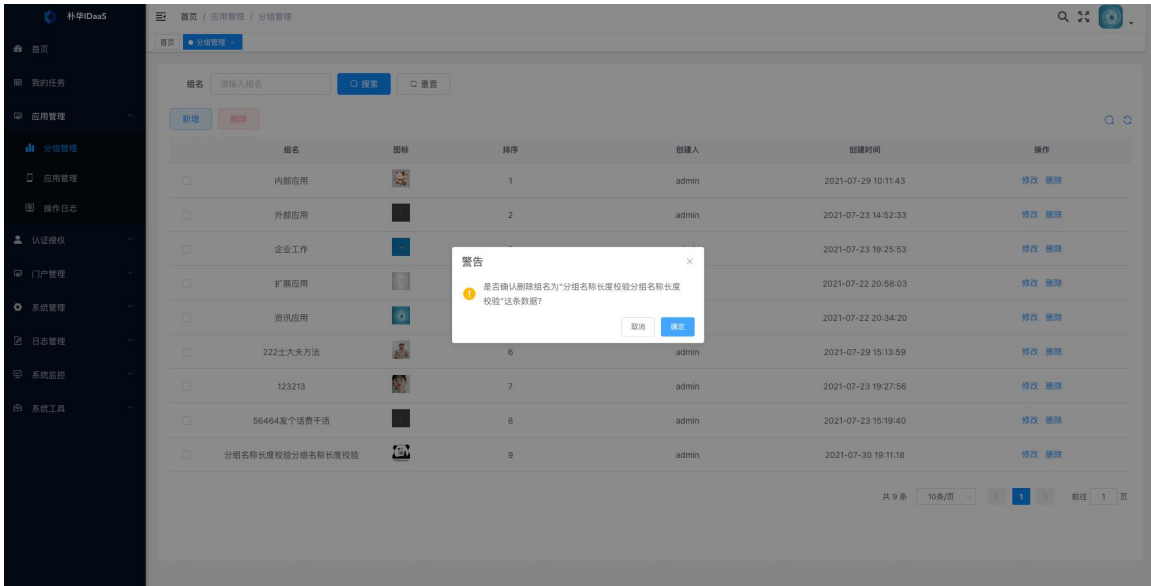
朴华iDaaS

首页
我的任务
应用管理
分组管理
应用管理
操作日志
认证授权
门户管理
系统管理
日志管理
系统监控
系统工具

首页 / 应用管理 / 分组管理

首页 ● 分组管理 ×

组名 请输入组名 搜索 重置

新增 删除

| | 组名 | 图标 | 排序 | 创建人 | 创建时间 | 操作 |
|---|---|---|---|---|---|---|
| | 内部应用 | | 1 | admin | 2021-07-29 10:11:43 | 修改 删除 |
| | 外部应用 | | 2 | admin | 2021-07-23 14:52:33 | 修改 删除 |
| | 企业工作 | | | | 2021-07-23 19:25:53 | 修改 删除 |
| | 扩展应用 | | | | 2021-07-22 20:58:03 | 修改 删除 |
| | 资讯应用 | | | | 2021-07-22 20:34:20 | 修改 删除 |
| | 222士大夫方法 | | 6 | admin | 2021-07-29 15:13:59 | 修改 删除 |
| | 123213 | | 7 | admin | 2021-07-23 19:27:56 | 修改 删除 |
| | 56464发个话费干活 | | 8 | admin | 2021-07-23 15:19:40 | 修改 删除 |
| | 分组名称长度校验分组名称长度校验 | | 9 | admin | 2021-07-30 19:11:18 | 修改 删除 |

共 9 条 10条/页 1 前往 1 页

警告
是否确认删除组名为"分组名称长度校验分组名称长度校验"这条数据?
取消 确定